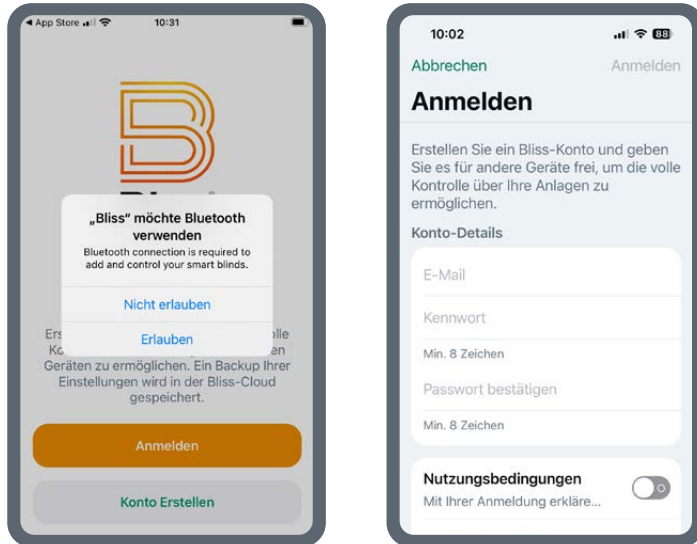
◂ App Store 10:31

„Bliss" möchte Bluetooth verwenden

Bluetooth connection is required to add and control your smart blinds.

Nicht erlauben

Erlauben

Ers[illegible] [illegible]olle Ko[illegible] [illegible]en Geräten zu ermöglichen. Ein Backup Ihrer Einstellungen wird in der Bliss-Cloud gespeichert.

Anmelden

Konto Erstellen

10:02 88

Abbrechen Anmelden

Anmelden

Erstellen Sie ein Bliss-Konto und geben Sie es für andere Geräte frei, um die volle Kontrolle über Ihre Anlagen zu ermöglichen.

Konto-Details

E-Mail

Kennwort

Min. 8 Zeichen

Passwort bestätigen

Min. 8 Zeichen

Nutzungsbedingungen

Mit Ihrer Anmeldung erkläre...